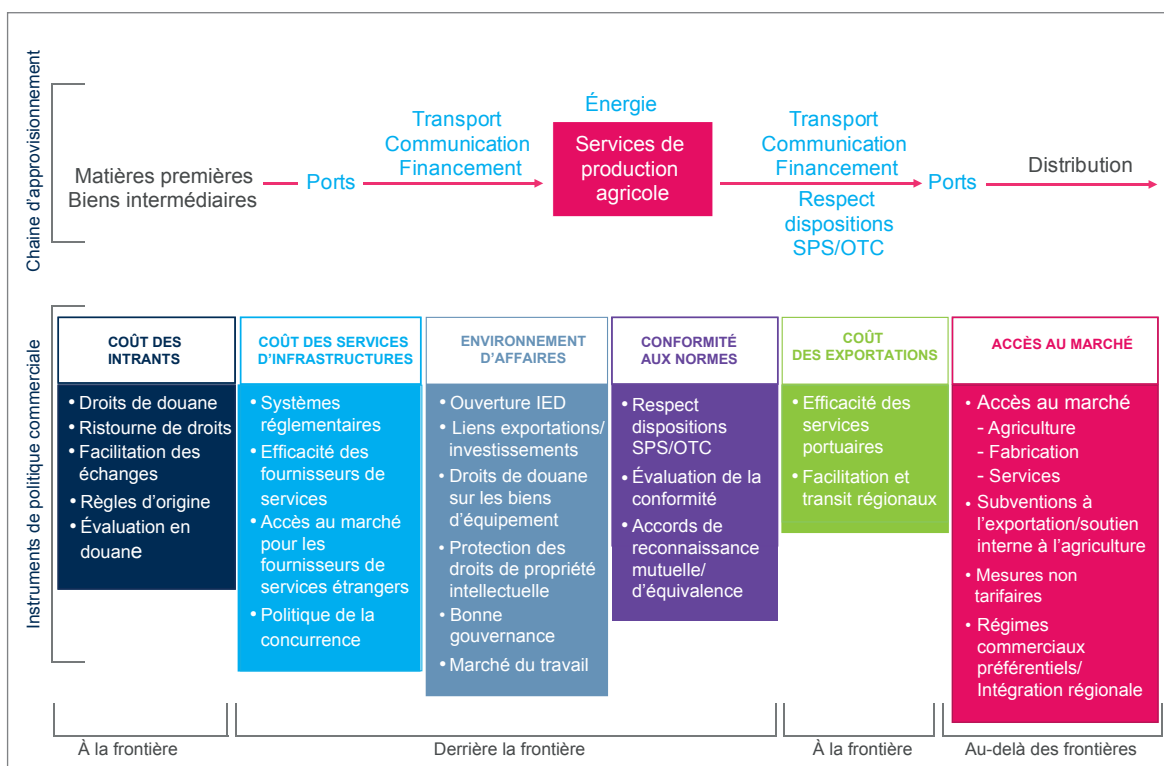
Chaine d'approvisionnement

Matières premières
Biens intermédiaires

Ports

Transport
Communication
Financement

Énergie

Services de production agricole

Transport
Communication
Financement

Respect dispositions SPS/OTC

Ports

Distribution

Instruments de politique commerciale

COÛT DES INTRANTS
• Droits de douane
• Ristourne de droits
• Facilitation des échanges
• Règles d'origine
• Évaluation en douane

COÛT DES SERVICES D'INFRASTRUCTURES
• Systèmes réglementaires
• Efficacité des fournisseurs de services
• Accès au marché pour les fournisseurs de services étrangers
• Politique de la concurrence

ENVIRONNEMENT D'AFFAIRES
• Ouverture IED
• Liens exportations/investissements
• Droits de douane sur les biens d'équipement
• Protection des droits de propriété intellectuelle
• Bonne gouvernance
• Marché du travail

CONFORMITÉ AUX NORMES
• Respect dispositions SPS/OTC
• Évaluation de la conformité
• Accords de reconnaissance mutuelle/d'équivalence

COÛT DES EXPORTATIONS
• Efficacité des services portuaires
• Facilitation et transit régionaux

ACCÈS AU MARCHÉ
• Accès au marché
- Agriculture
- Fabrication
- Services
• Subventions à l'exportation/soutien interne à l'agriculture
• Mesures non tarifaires
• Régimes commerciaux préférentiels/ Intégration régionale

À la frontière

Derrière la frontière

À la frontière

Au-delà des frontières